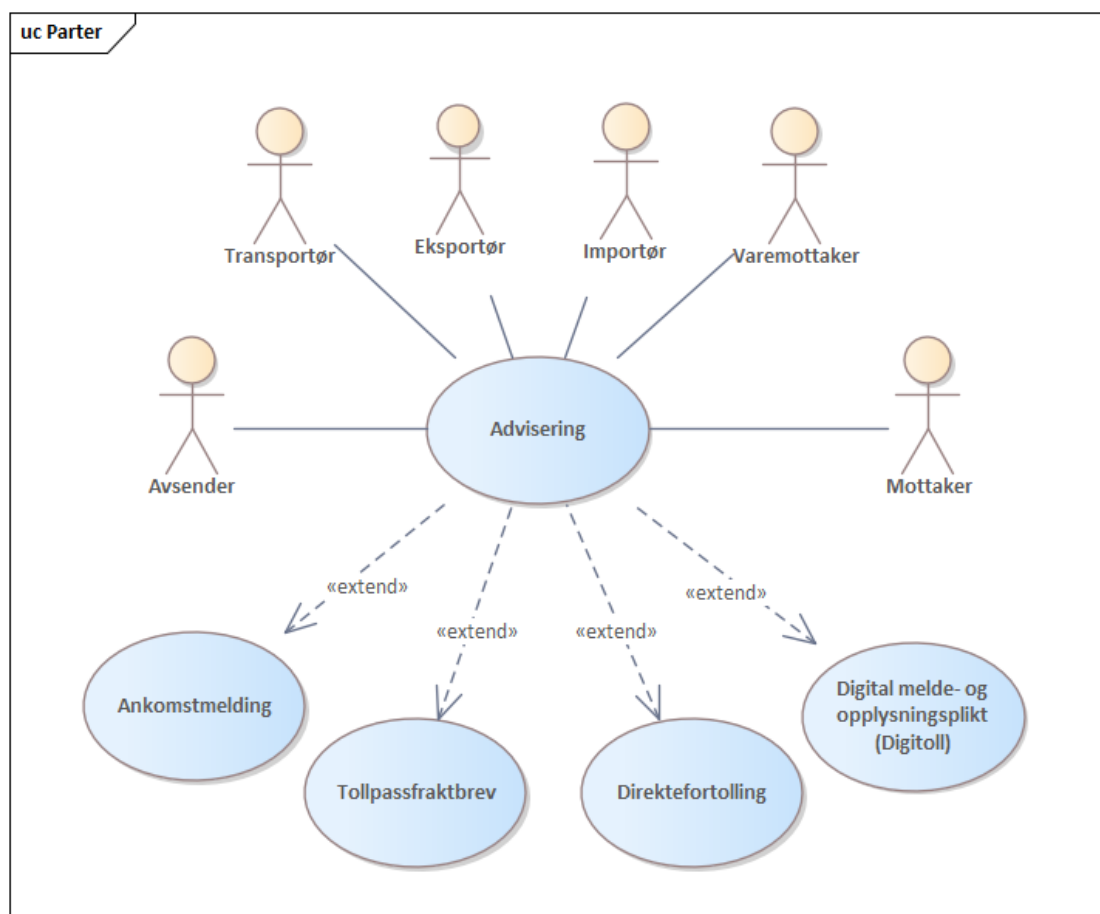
uc Parter

Transportør

Eksportør

Importør

Varemottaker

Avsender

Advisering

Mottaker

«extend»

«extend»

«extend»

«extend»

Ankomstmelding

Tollpassfraktbrev

Direktefortolling

Digital melde- og opplysningsplikt (Digitoll)